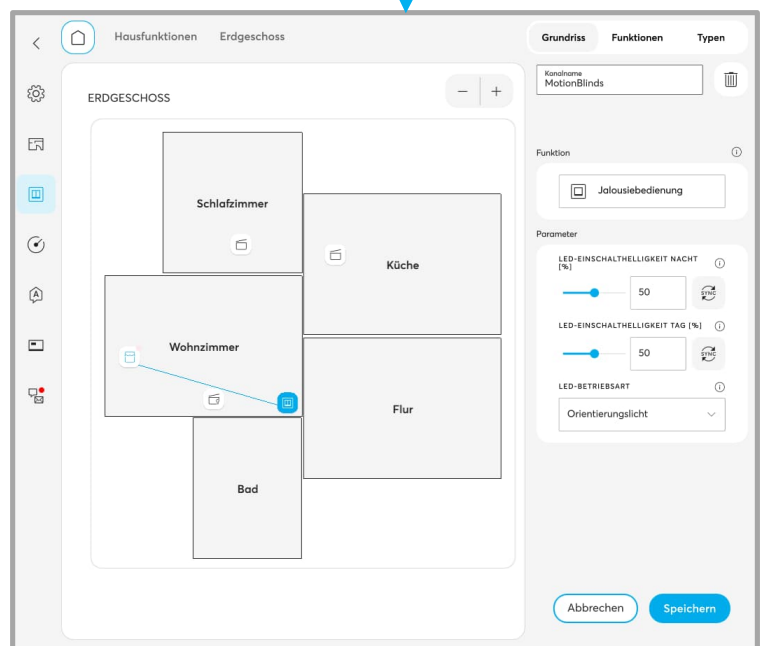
Hausfunktionen Erdgeschoss

Grundriss Funktionen Typen

ERDGESCHOSS

Schlafzimmer

Küche

Wohnzimmer

Flur

Bad

Kanalname
MotionBlinds

Funktion

Jalousiebedienung

Parameter

LED-EINSCHALTHELLIGKEIT NACHT [%]

50

SYNC

LED-EINSCHALTHELLIGKEIT TAG [%]

50

SYNC

LED-BETRIEBSART

Orientierungslicht

Abbrechen Speichern